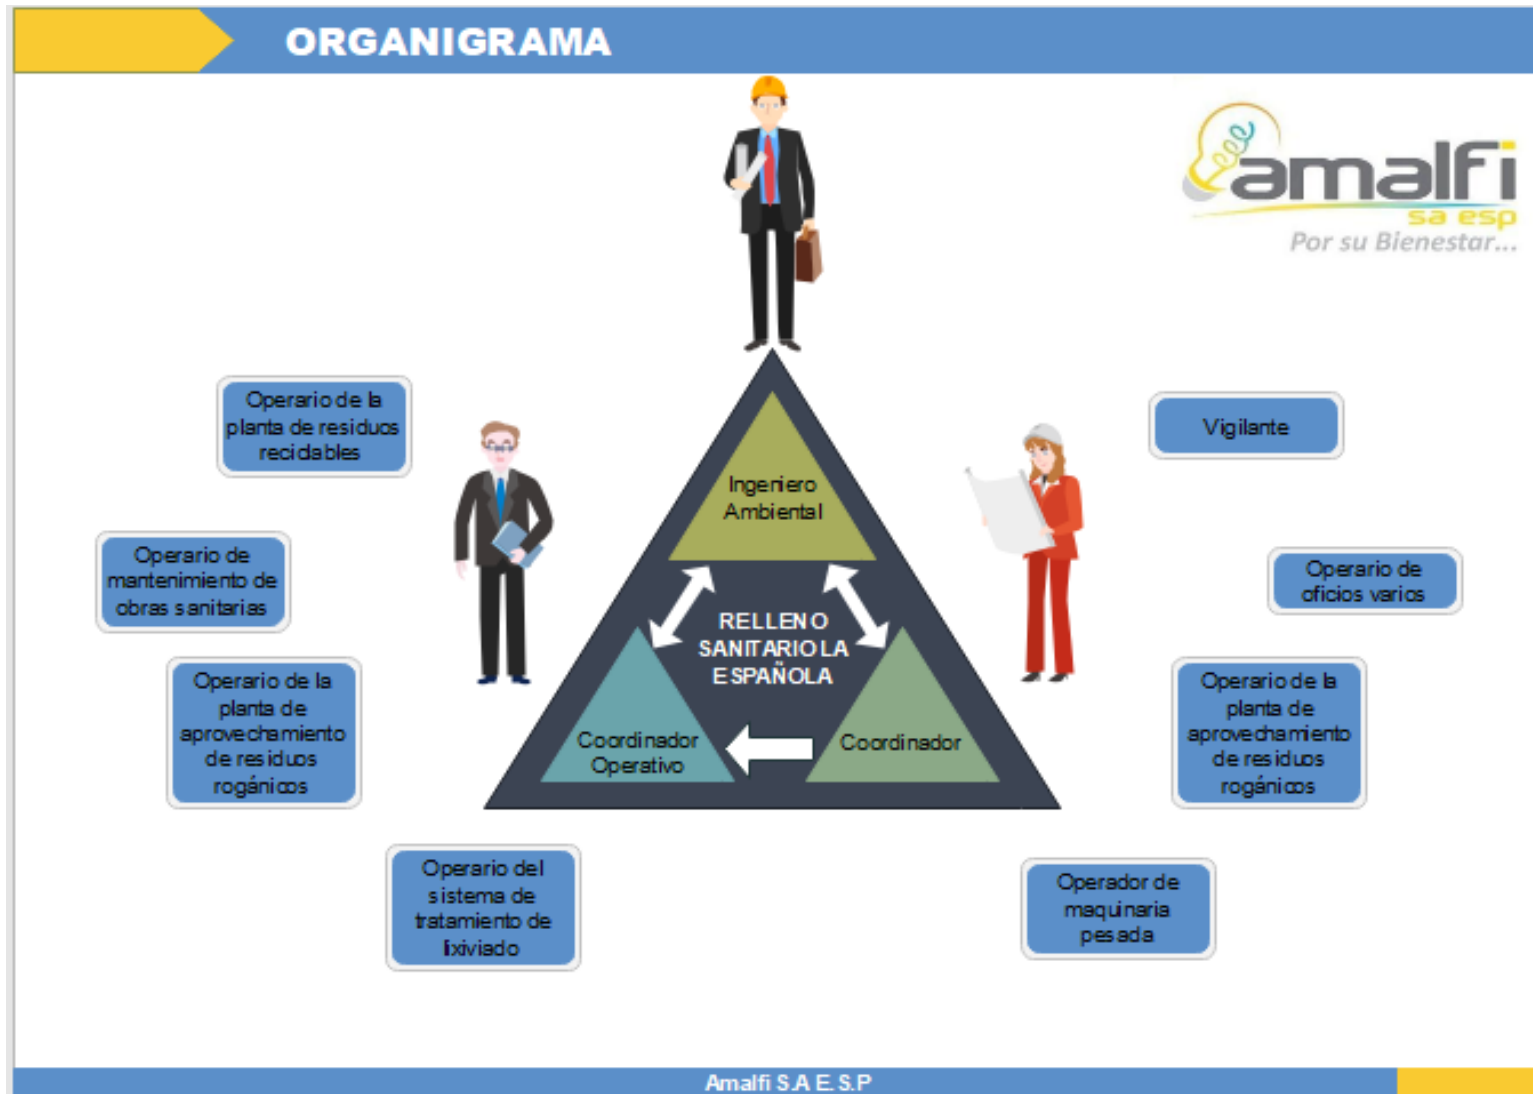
ORGANIGRAMA

amalfi
sa esp
Por su Bienestar...

Operario de la planta de residuos recidables

Operario de mantenimiento de obras sanitarias

Operario de la planta de aprovechamiento de residuos rogánicos

Operario del sistema de tratamiento de lixiviado

Ingeniero Ambiental

RELLENO SANITARIO LA ESPAÑOLA

Coordinador Operativo

Coordinador

Vigilante

Operario de oficios varios

Operario de la planta de aprovechamiento de residuos rogánicos

Operador de maquinaria pesada

Amalfi S.A E.S.P